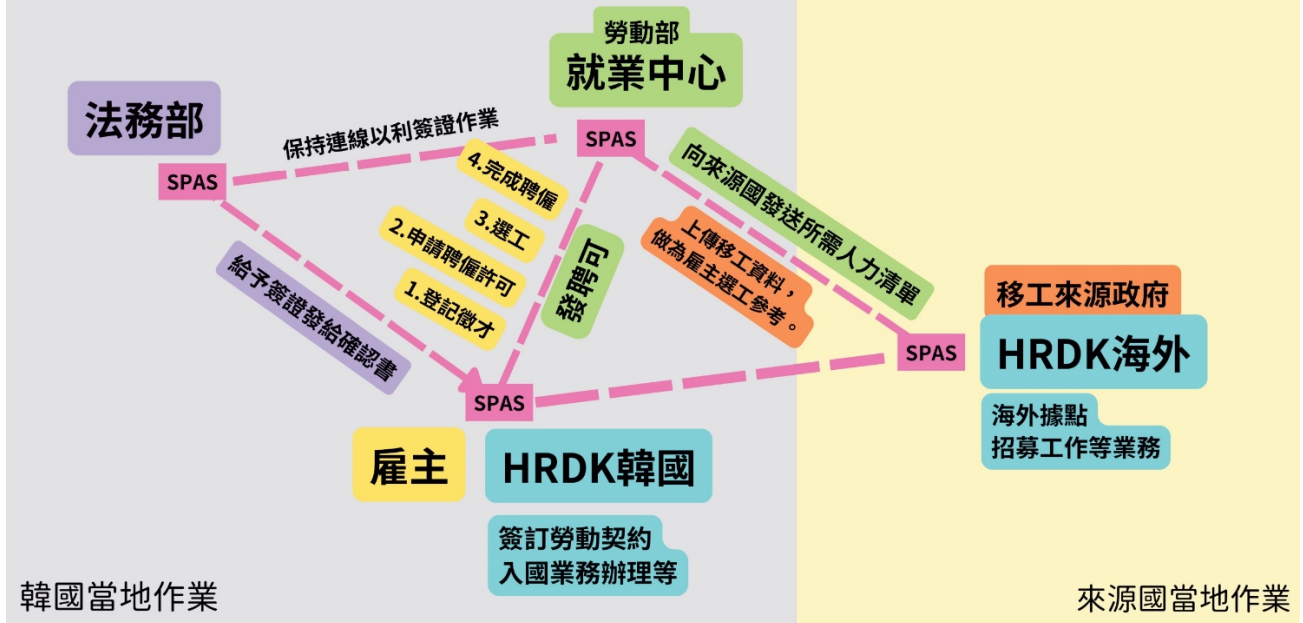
勞動部
就業中心

法務部

保持連線以利簽證作業

SPAS

SPAS

4.完成聘僱

3.選工

2.申請聘僱許可

1.登記徵才

發聘可

向來源國發送所需人力清單

上傳移工資料，做為雇主選工參考。

給予簽證發給確認書

移工來源政府

SPAS

HRDK海外

海外據點
招募工作等業務

SPAS

雇主

HRDK韓國

簽訂勞動契約
入國業務辦理等

韓國當地作業

來源國當地作業